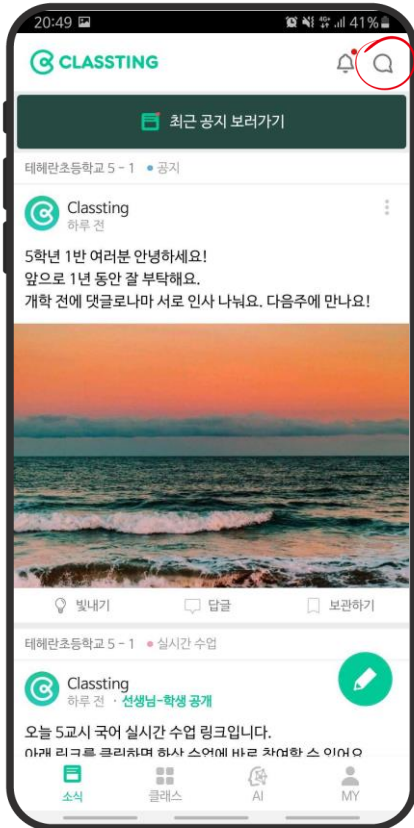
20:49 41%

CLASSTING

최근 공지 보러가기

테헤란초등학교 5 - 1 • 공지

Classting
하루 전

5학년 1반 여러분 안녕하세요!
앞으로 1년 동안 잘 부탁해요.
개학 전에 댓글로나마 서로 인사 나눠요. 다음주에 만나요!

빛내기 답글 보관하기

테헤란초등학교 5 - 1 • 실시간 수업

Classting
하루 전 · 선생님-학생 공개

오늘 5교시 국어 실시간 수업 링크입니다.
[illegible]

소식 클래스 AI MY